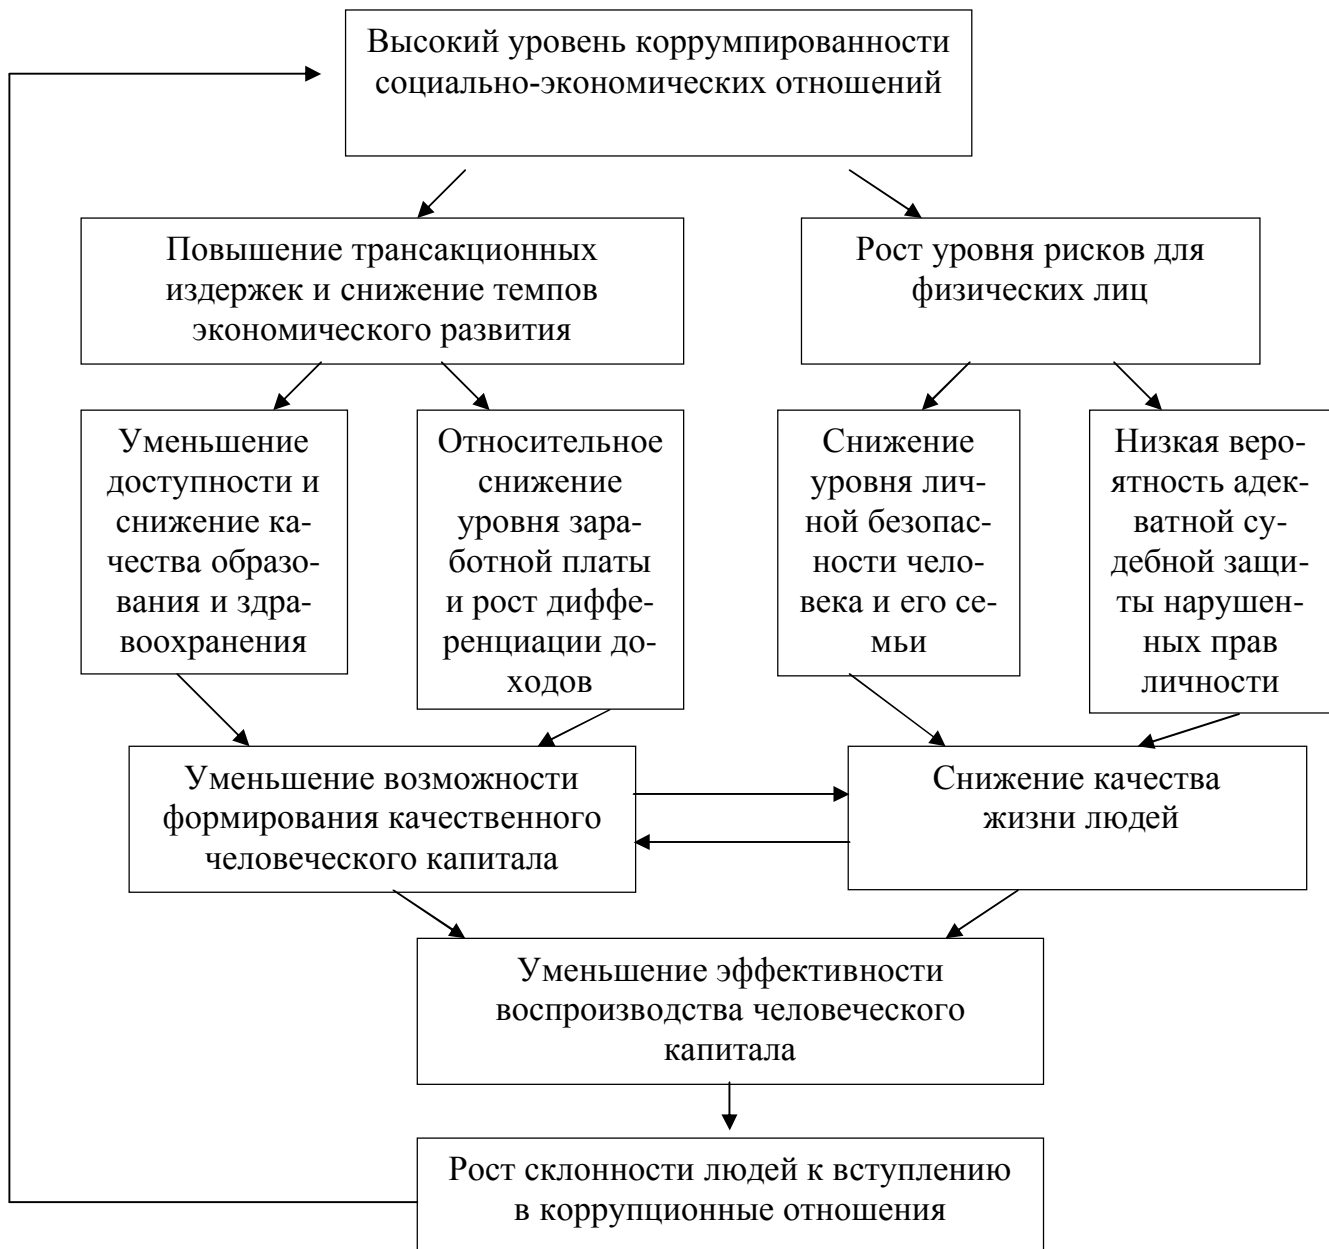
Высокий уровень коррумпированности социально-экономических отношений

Повышение трансакционных издержек и снижение темпов экономического развития

Рост уровня рисков для физических лиц

Уменьшение доступности и снижение качества образования и здравоохранения

Относительное снижение уровня заработной платы и рост дифференциации доходов

Снижение уровня личной безопасности человека и его семьи

Низкая вероятность адекватной судебной защиты нарушенных прав личности

Уменьшение возможности формирования качественного человеческого капитала

Снижение качества жизни людей

Уменьшение эффективности воспроизводства человеческого капитала

Рост склонности людей к вступлению в коррупционные отношения